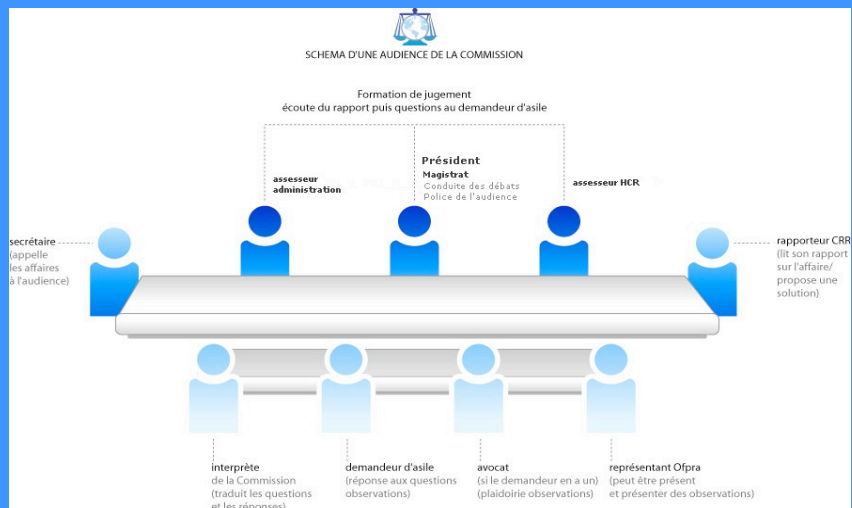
SCHEMA D'UNE AUDIENCE DE LA COMMISSION

Formation de jugement
écoute du rapport puis questions au demandeur d'asile

assesseur administration

Président
Magistrat
Conduite des débats
Police de l'audience

assesseur HCR

secrétaire
(appelle les affaires à l'audience)

rapporteur CRR
(lit son rapport sur l'affaire/ propose une solution)

interprète
de la Commission
(traduit les questions et les réponses)

demandeur d'asile
(réponse aux questions observations)

avocat
(si le demandeur en a un)
(plaidoirie observations)

représentant Ofpra
(peut être présent et présenter des observations)